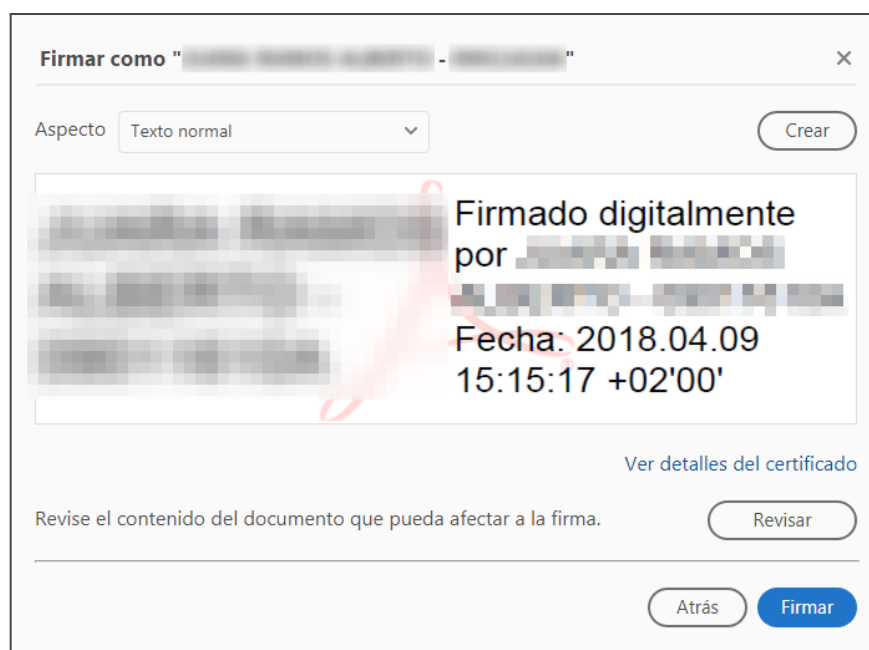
Firmar como "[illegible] - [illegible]"

×

Aspecto Texto normal

Crear

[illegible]

Firmado digitalmente por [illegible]
Fecha: 2018.04.09 15:15:17 +02'00'

Ver detalles del certificado

Revise el contenido del documento que pueda afectar a la firma.

Revisar

Atrás

Firmar